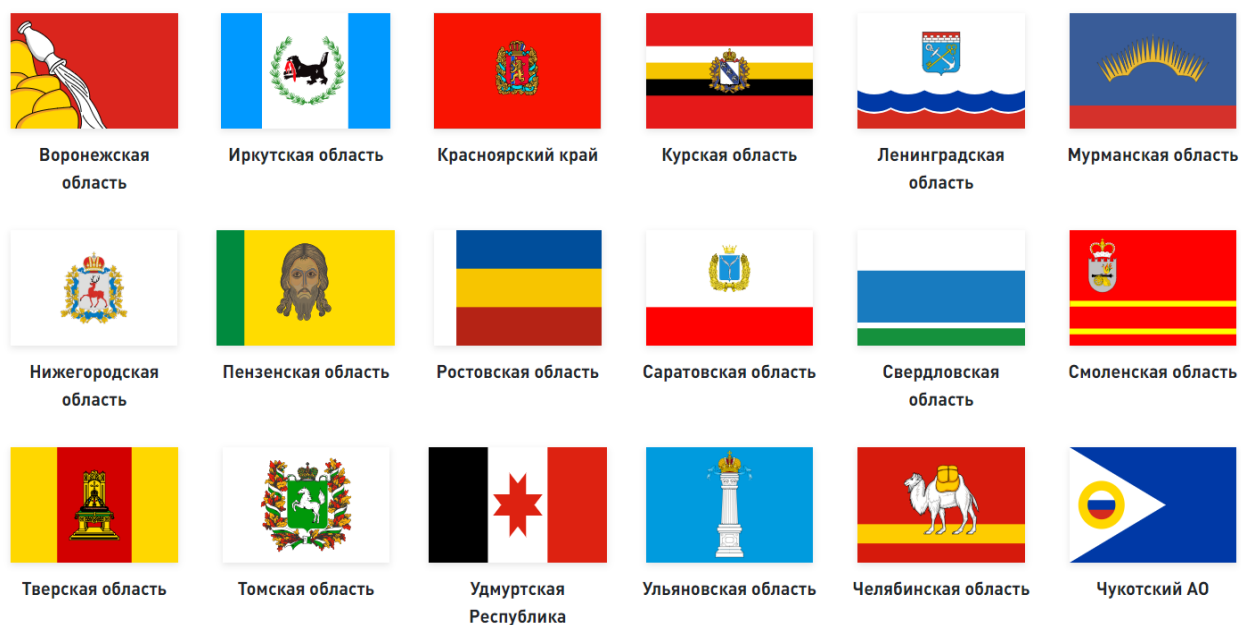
Воронежская область

Иркутская область

Красноярский край

Курская область

Ленинградская область

Мурманская область

Нижегородская область

Пензенская область

Ростовская область

Саратовская область

Свердловская область

Смоленская область

Тверская область

Томская область

Удмуртская Республика

Ульяновская область

Челябинская область

Чукотский АО